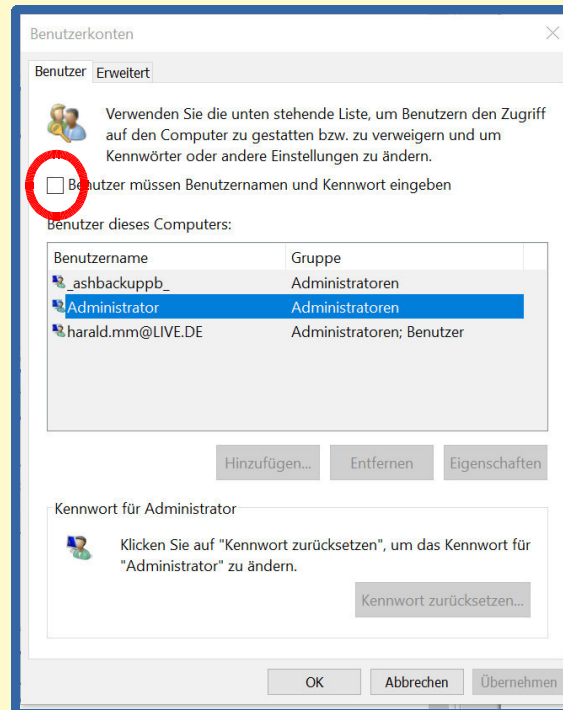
Benutzerkonten

Benutzer | Erweitert

Verwenden Sie die unten stehende Liste, um Benutzern den Zugriff auf den Computer zu gestatten bzw. zu verweigern und um Kennwörter oder andere Einstellungen zu ändern.

Benutzer müssen Benutzernamen und Kennwort eingeben

Benutzer dieses Computers:

| Benutzername | Gruppe |
|---|---|
| _ashbackuppb_ | Administratoren |
| Administrator | Administratoren |
| harald.mm@LIVE.DE | Administratoren; Benutzer |

Hinzufügen... Entfernen Eigenschaften

Kennwort für Administrator

Klicken Sie auf "Kennwort zurücksetzen", um das Kennwort für "Administrator" zu ändern.

Kennwort zurücksetzen...

OK Abbrechen Übernehmen